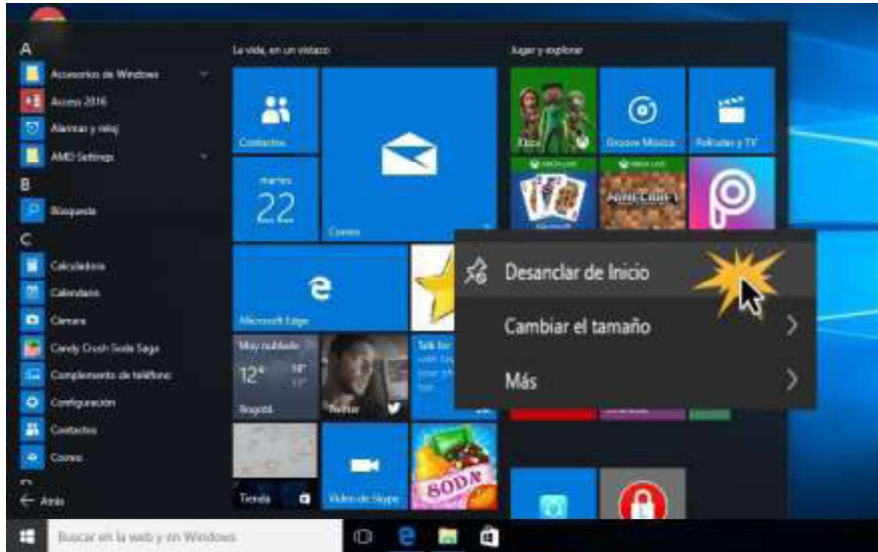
A
Accesorios de Windows
Access 2016
Alarmas y reloj
AMD Settings
B
Búsqueda
C
Calculadora
Calendario
Cámara
Candy Crush Soda Saga
Complemento de teléfono
Configuración
Contactos
Correo
← Atrás

La vida, en un vistazo
Contactos
martes
22
Correo
Microsoft Edge
Muy nublado
12°
15°
10°
Bogotá
Twitter
Tienda
Vídeo de Skype

Jugar y explorar
Xbox
Groove Música
Películas y TV
XBOX LIVE
XBOX LIVE
XBOX LIVE

Desanclar de Inicio
Cambiar el tamaño
Más

Buscar en la web y en Windows